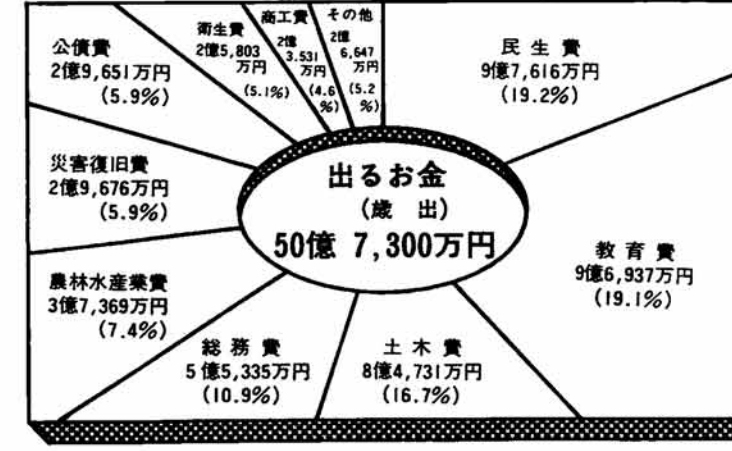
公債費
2億9,651万円
(5.9%)

衛生費
2億5,803万円
(5.1%)

商工費
2億3,531万円
(4.6%)

その他
2億6,647万円
(5.2%)

民生費
9億7,616万円
(19.2%)

災害復旧費
2億9,676万円
(5.9%)

出るお金
(歳出)
50億 7,300万円

教育費
9億6,937万円
(19.1%)

農林水産業費
3億7,369万円
(7.4%)

総務費
5億5,335万円
(10.9%)

土木費
8億4,731万円
(16.7%)